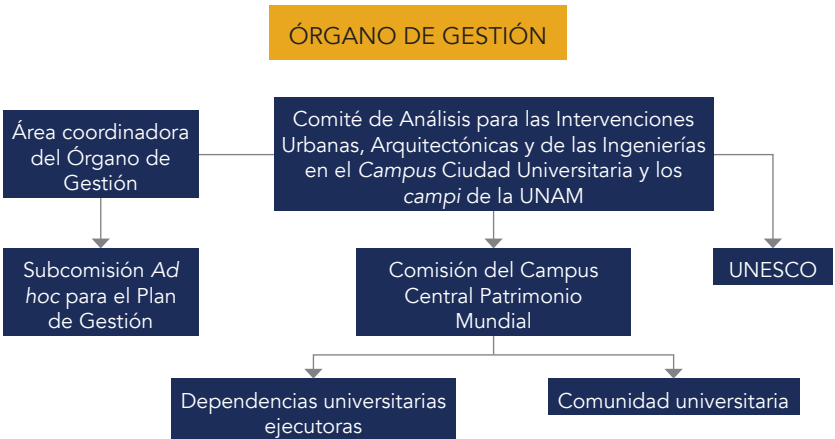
ÓRGANO DE GESTIÓN

Comité de Análisis para las Intervenciones Urbanas, Arquitectónicas y de las Ingenierías en el *Campus* Ciudad Universitaria y los *campi* de la UNAM

Área coordinadora del Órgano de Gestión

Subcomisión *Ad hoc* para el Plan de Gestión

Comisión del Campus Central Patrimonio Mundial

UNESCO

Dependencias universitarias ejecutoras

Comunidad universitaria